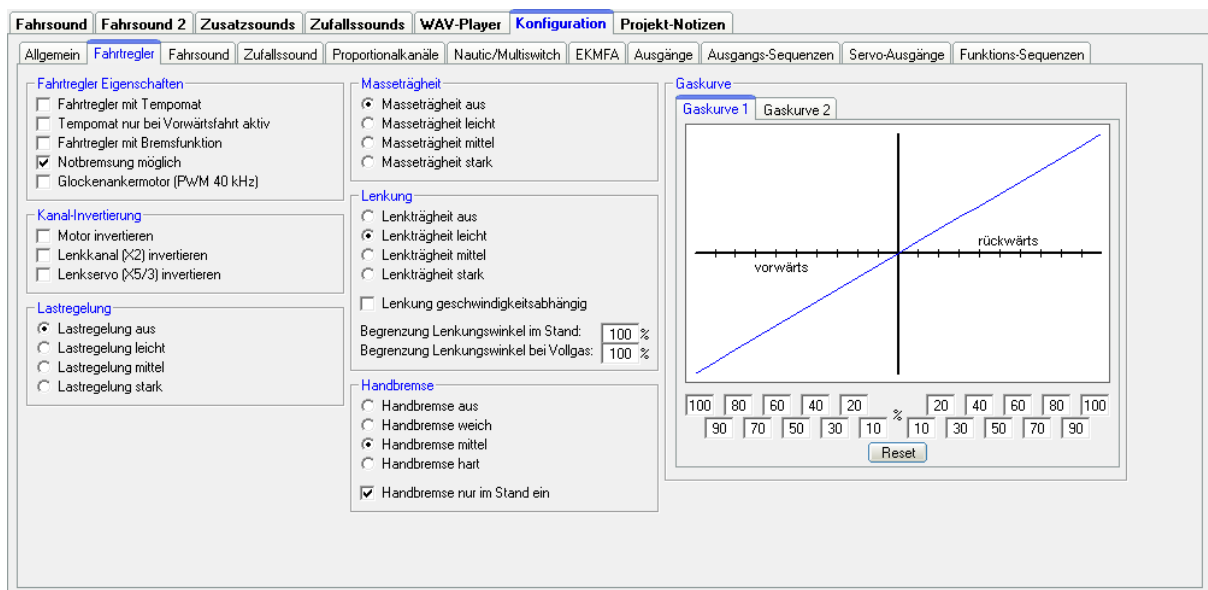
Fahrsound | Fahrsound 2 | Zusatzsounds | Zufallssounds | WAV-Player | Konfiguration | Projekt-Notizen

Allgemein | Fahrtregler | Fahrsound | Zufallssound | Proportionalkanäle | Nautic/Multiswitch | EKMFA | Ausgänge | Ausgangs-Sequenzen | Servo-Ausgänge | Funktions-Sequenzen

Fahrtregler Eigenschaften
Fahrtregler mit Tempomat
Tempomat nur bei Vorwärtsfahrt aktiv
Fahrtregler mit Bremsfunktion
Notbremsung möglich
Glockenankermotor (PWM 40 kHz)

Kanal-Invertierung
Motor invertieren
Lenkkanal (X2) invertieren
Lenkservo (X5/3) invertieren

Lastregelung
Lastregelung aus
Lastregelung leicht
Lastregelung mittel
Lastregelung stark

Masseträgheit
Masseträgheit aus
Masseträgheit leicht
Masseträgheit mittel
Masseträgheit stark

Lenkung
Lenkträgheit aus
Lenkträgheit leicht
Lenkträgheit mittel
Lenkträgheit stark
Lenkung geschwindigkeitsabhängig
Begrenzung Lenkungswinkel im Stand: 100 %
Begrenzung Lenkungswinkel bei Vollgas: 100 %

Handbremse
Handbremse aus
Handbremse weich
Handbremse mittel
Handbremse hart
Handbremse nur im Stand ein

Gaskurve
Gaskurve 1 | Gaskurve 2
rückwärts
vorwärts
100 80 60 40 20 % 20 40 60 80 100
90 70 50 30 10 10 30 50 70 90
Reset